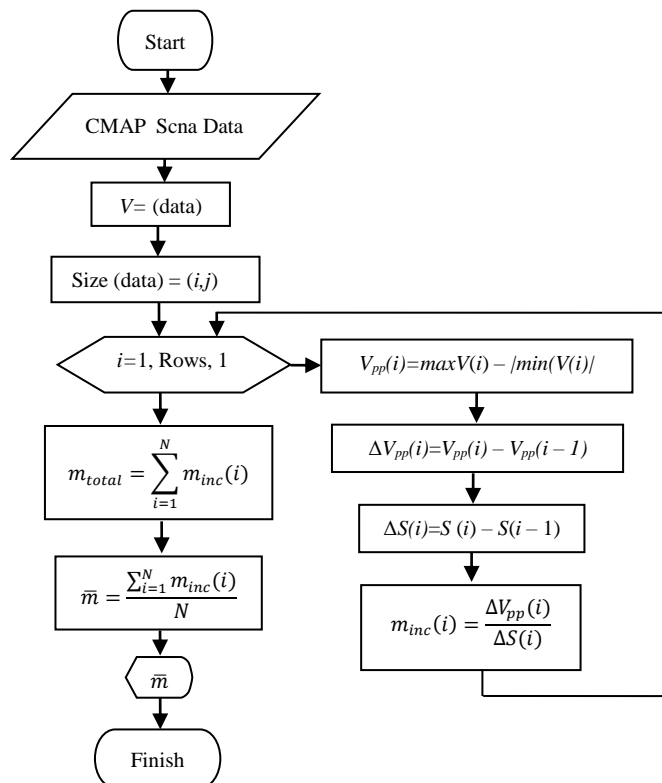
Start

CMAP Scna Data

$V$= (data)

Size (data) = ($i,j$)

$i$=1, Rows, 1

$m_{total} = \sum_{i=1}^{N} m_{inc}(i)$

$\bar{m} = \frac{\sum_{i=1}^{N} m_{inc}(i)}{N}$

$\bar{m}$

Finish

$V_{pp}(i)=maxV(i) - |min(V(i)|$

$\Delta V_{pp}(i)=V_{pp}(i) - V_{pp}(i-1)$

$\Delta S(i)=S(i) - S(i-1)$

$m_{inc}(i) = \frac{\Delta V_{pp}(i)}{\Delta S(i)}$